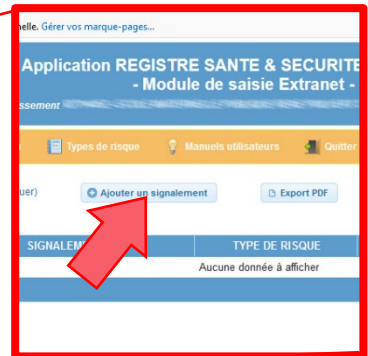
nelle. Gérer vos marque-pages...

Application REGISTRE SANTE & SECURITE
- Module de saisie Extranet -

ssement

Types de risque
Manuels utilisateurs
Quitter

uer)
Ajouter un signalement
Export PDF

| SIGNALEM | TYPE DE RISQUE |
|---|---|
| | Aucune donnée à afficher |